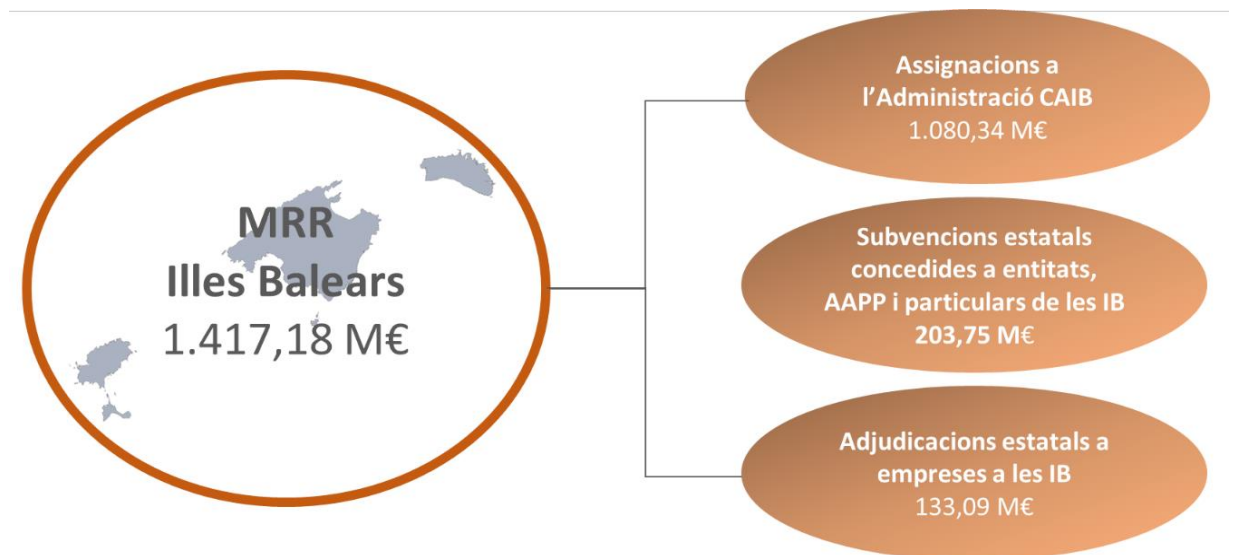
MRR
Illes Balears
1.417,18 M€

Assignacions a l'Administració CAIB
1.080,34 M€

Subvencions estatals concedides a entitats, AAPP i particulars de les IB
203,75 M€

Adjudicacions estatals a empreses a les IB
133,09 M€